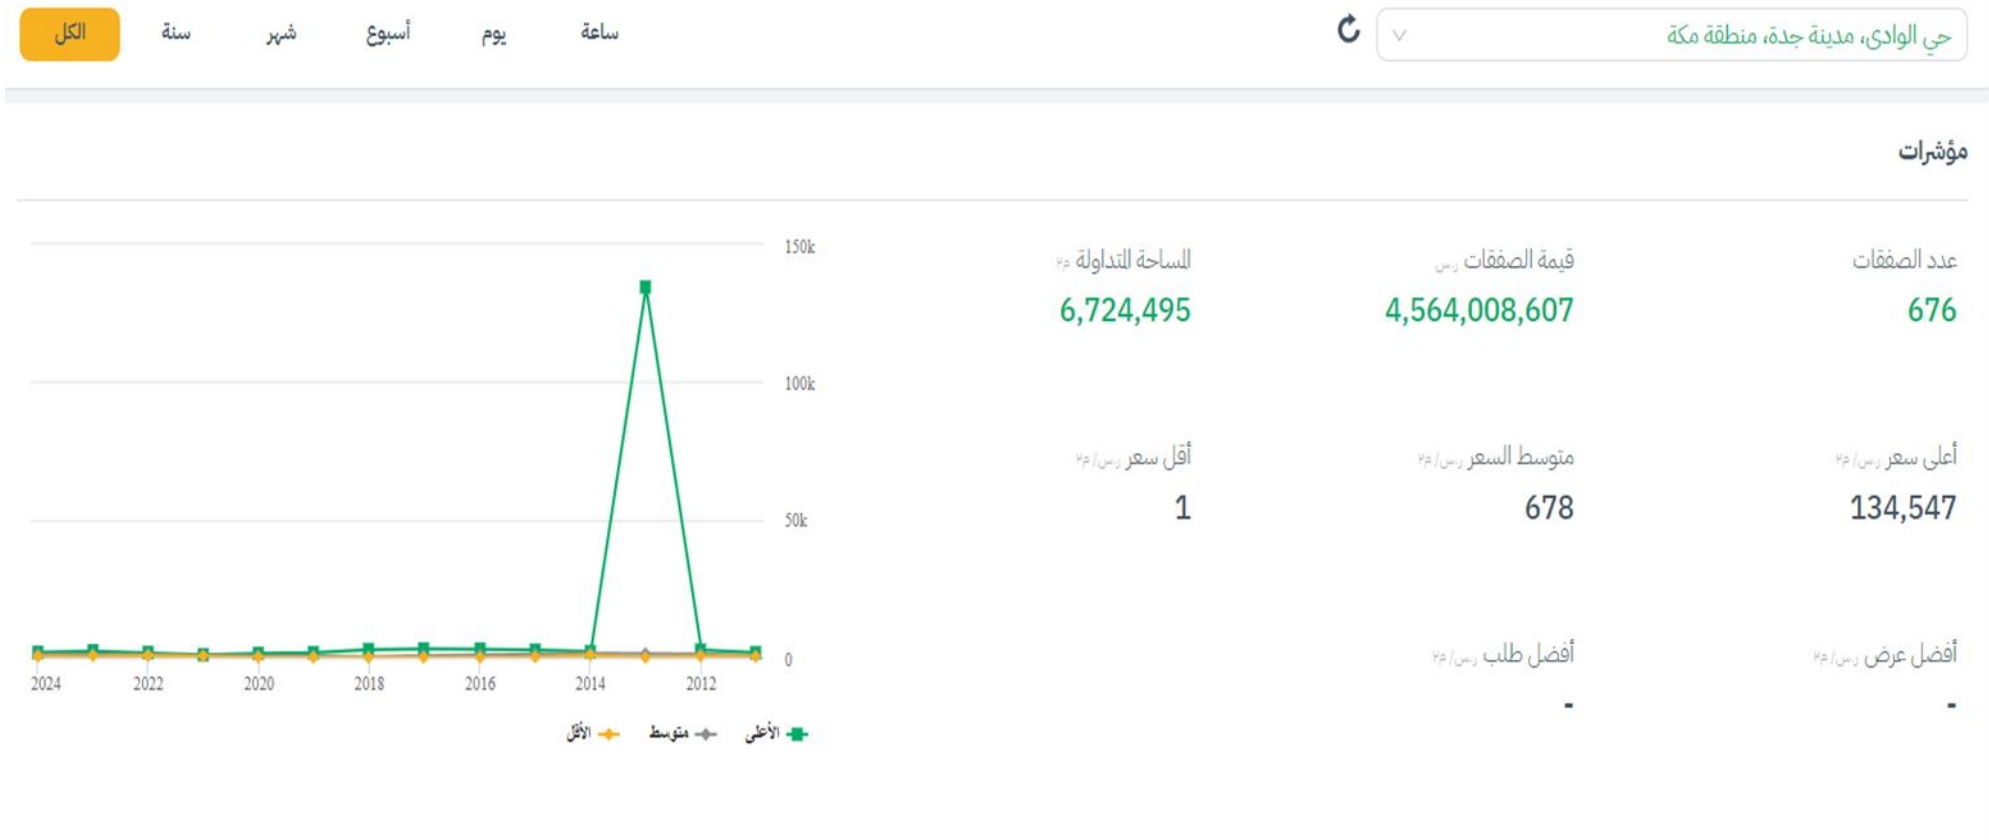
حي الوادي، مدينة جدة، منطقة مكة

ساعة يوم أسبوع شهر سنة الكل

مؤشرات

عدد الصفقات
676

قيمة الصفقات ر.س
4,564,008,607

المساحة المتداولة م٢
6,724,495

أعلى سعر ر.س/م٢
134,547

متوسط السعر ر.س/م٢
678

أقل سعر ر.س/م٢
1

أفضل عرض ر.س/م٢
-

أفضل طلب ر.س/م٢
-

150k
100k
50k
0

2024 2022 2020 2018 2016 2014 2012

الأعلى متوسط الأقل